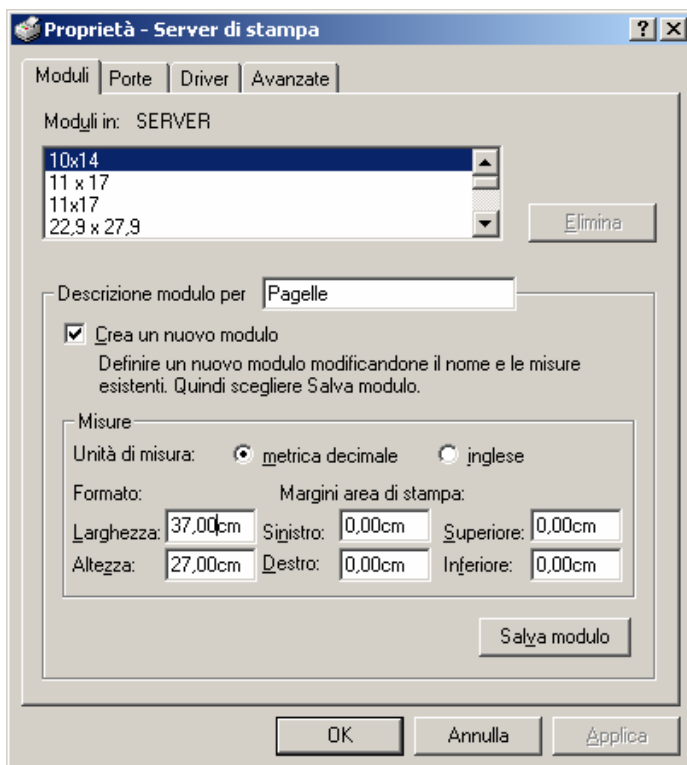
Proprietà - Server di stampa

? X

Moduli | Porte | Driver | Avanzate

Moduli in: SERVER

10x14
11 x 17
11x17
22,9 x 27,9

Elimina

Descrizione modulo per Pagelle

Crea un nuovo modulo

Definire un nuovo modulo modificandone il nome e le misure esistenti. Quindi scegliere Salva modulo.

Misure

Unità di misura: metrica decimale inglese

Formato: Margini area di stampa:

Larghezza: 37,00cm Sinistro: 0,00cm Superiore: 0,00cm

Altezza: 27,00cm Destro: 0,00cm Inferiore: 0,00cm

Salva modulo

OK Annulla Applica